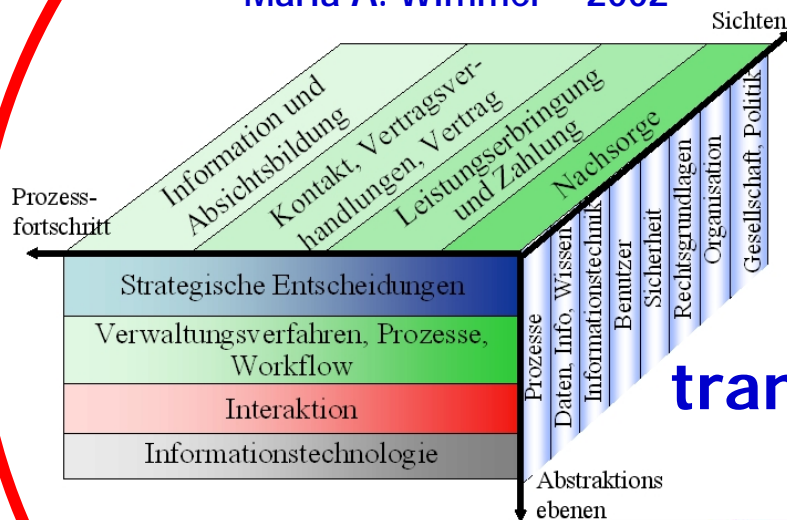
Maria A. Wimmer – 2002

Sichten

Prozess-fortschritt

Information und Absichtsbildung

Kontakt, Vertragsverhandlungen, Vertrag

Leistungserbringung und Zahlung

Nachsorge

Strategische Entscheidungen

Verwaltungsverfahren, Prozesse, Workflow

Interaktion

Informationstechnologie

Prozesse

Daten, Info, Wissen

Informationstechnik

Benutzer

Sicherheit

Rechtsgrundlagen

Organisation

Gesellschaft, Politik

tran

Abstraktions ebenen